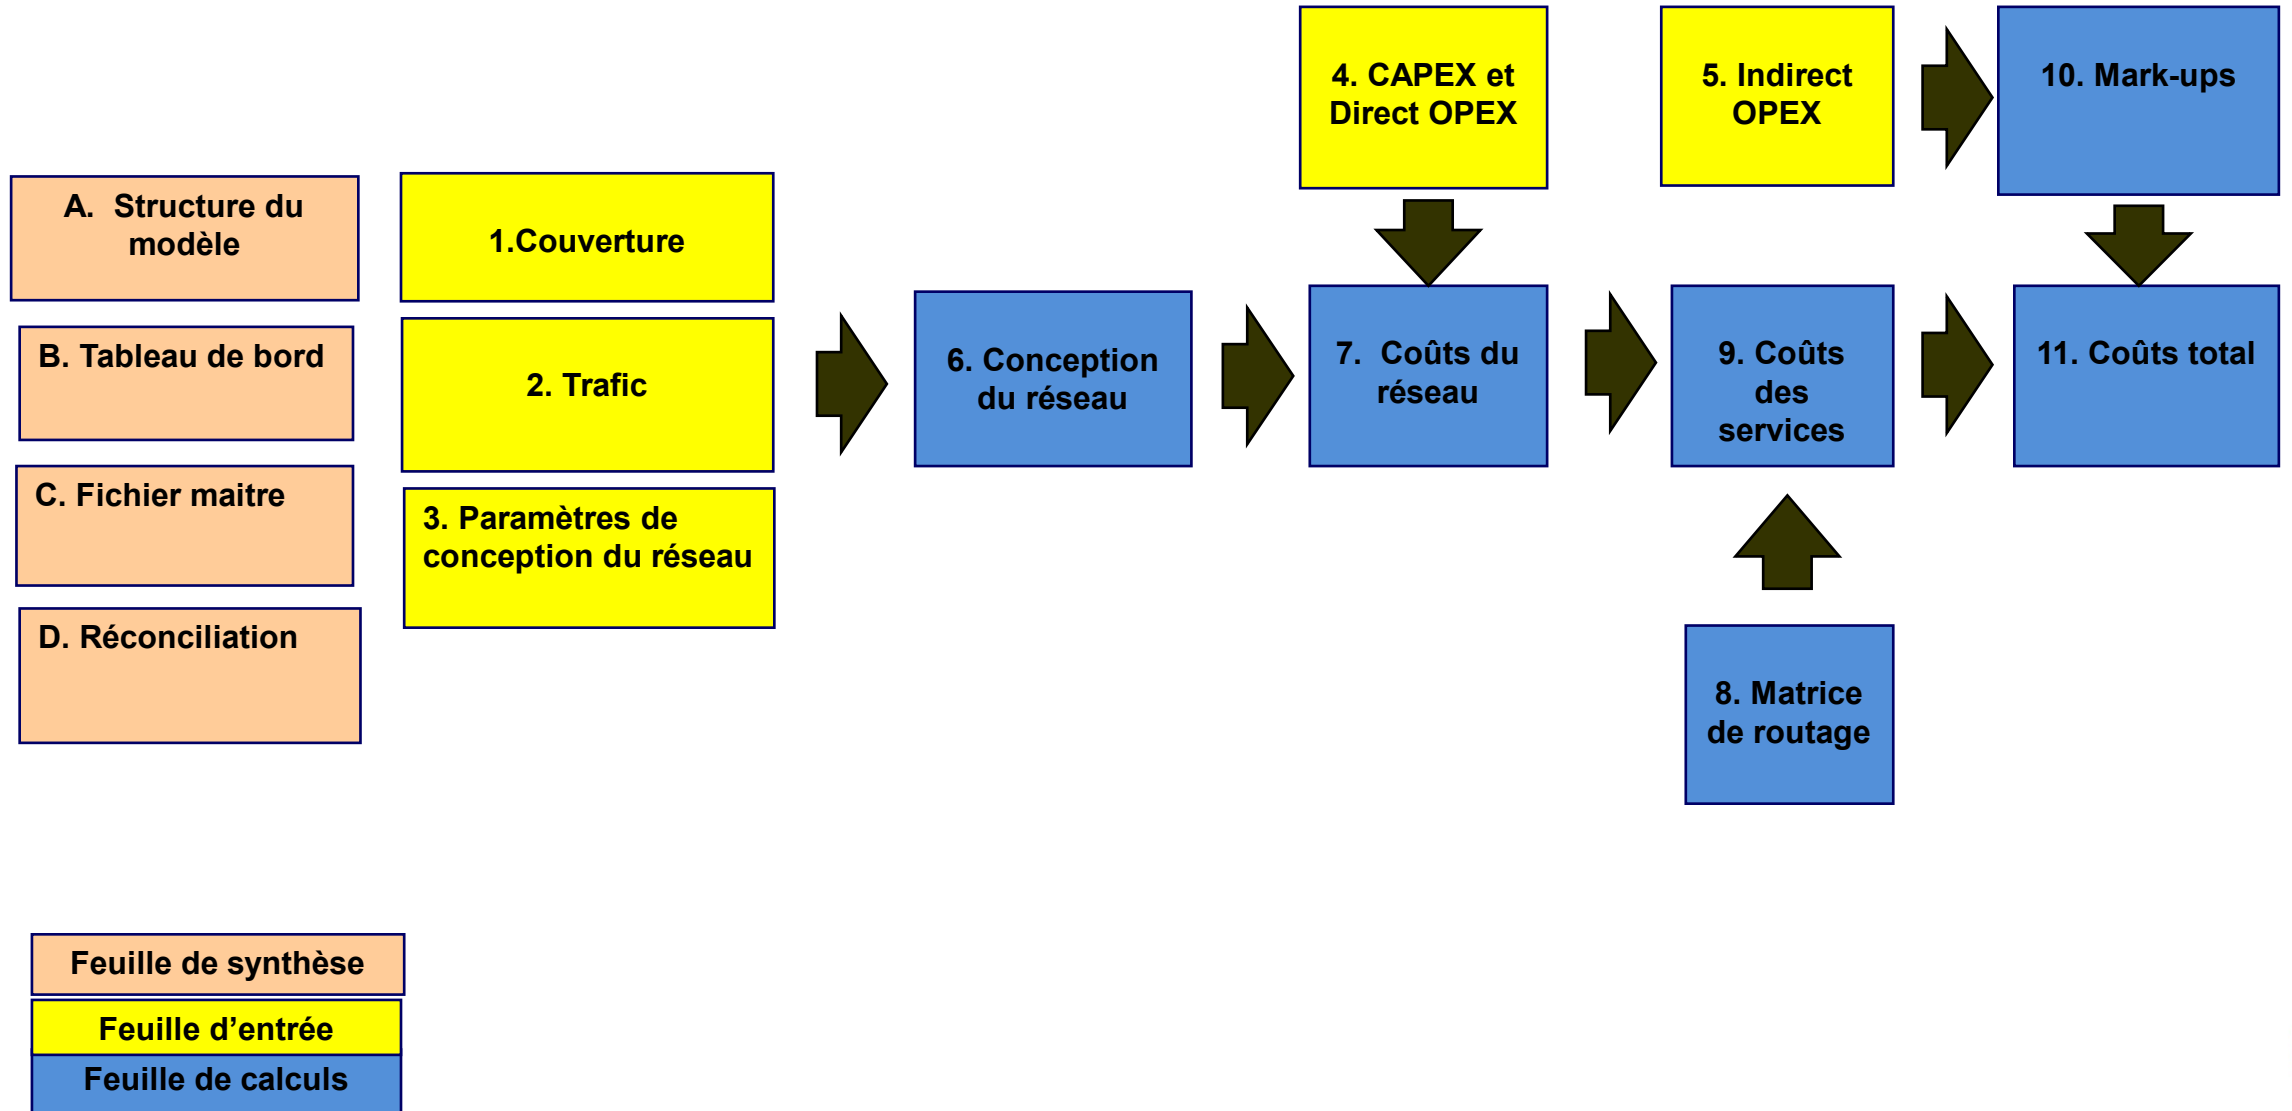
A. Structure du modèle

B. Tableau de bord

C. Fichier maitre

D. Réconciliation

1.Couverture

2. Trafic

3. Paramètres de conception du réseau

6. Conception du réseau

4. CAPEX et Direct OPEX

7. Coûts du réseau

5. Indirect OPEX

9. Coûts des services

8. Matrice de routage

10. Mark-ups

11. Coûts total

Feuille de synthèse

Feuille d’entrée

Feuille de calculs